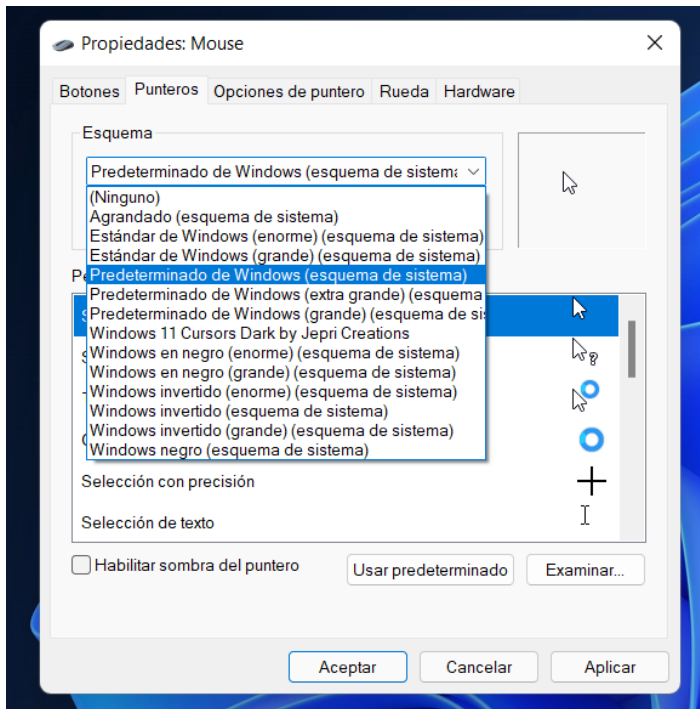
Propiedades: Mouse

Botones | Punteros | Opciones de puntero | Rueda | Hardware

Esquema

Predeterminado de Windows (esquema de sistema

(Ninguno)
Agrandado (esquema de sistema)
Estándar de Windows (enorme) (esquema de sistema)
Estándar de Windows (grande) (esquema de sistema)
Predeterminado de Windows (esquema de sistema)
Predeterminado de Windows (extra grande) (esquema
Predeterminado de Windows (grande) (esquema de si
Windows 11 Cursors Dark by Jepri Creations
Windows en negro (enorme) (esquema de sistema)
Windows en negro (grande) (esquema de sistema)
Windows invertido (enorme) (esquema de sistema)
Windows invertido (esquema de sistema)
Windows invertido (grande) (esquema de sistema)
Windows negro (esquema de sistema)

Pe

Selección con precisión
Selección de texto

Habilitar sombra del puntero
Usar predeterminado
Examinar...

Aceptar
Cancelar
Aplicar